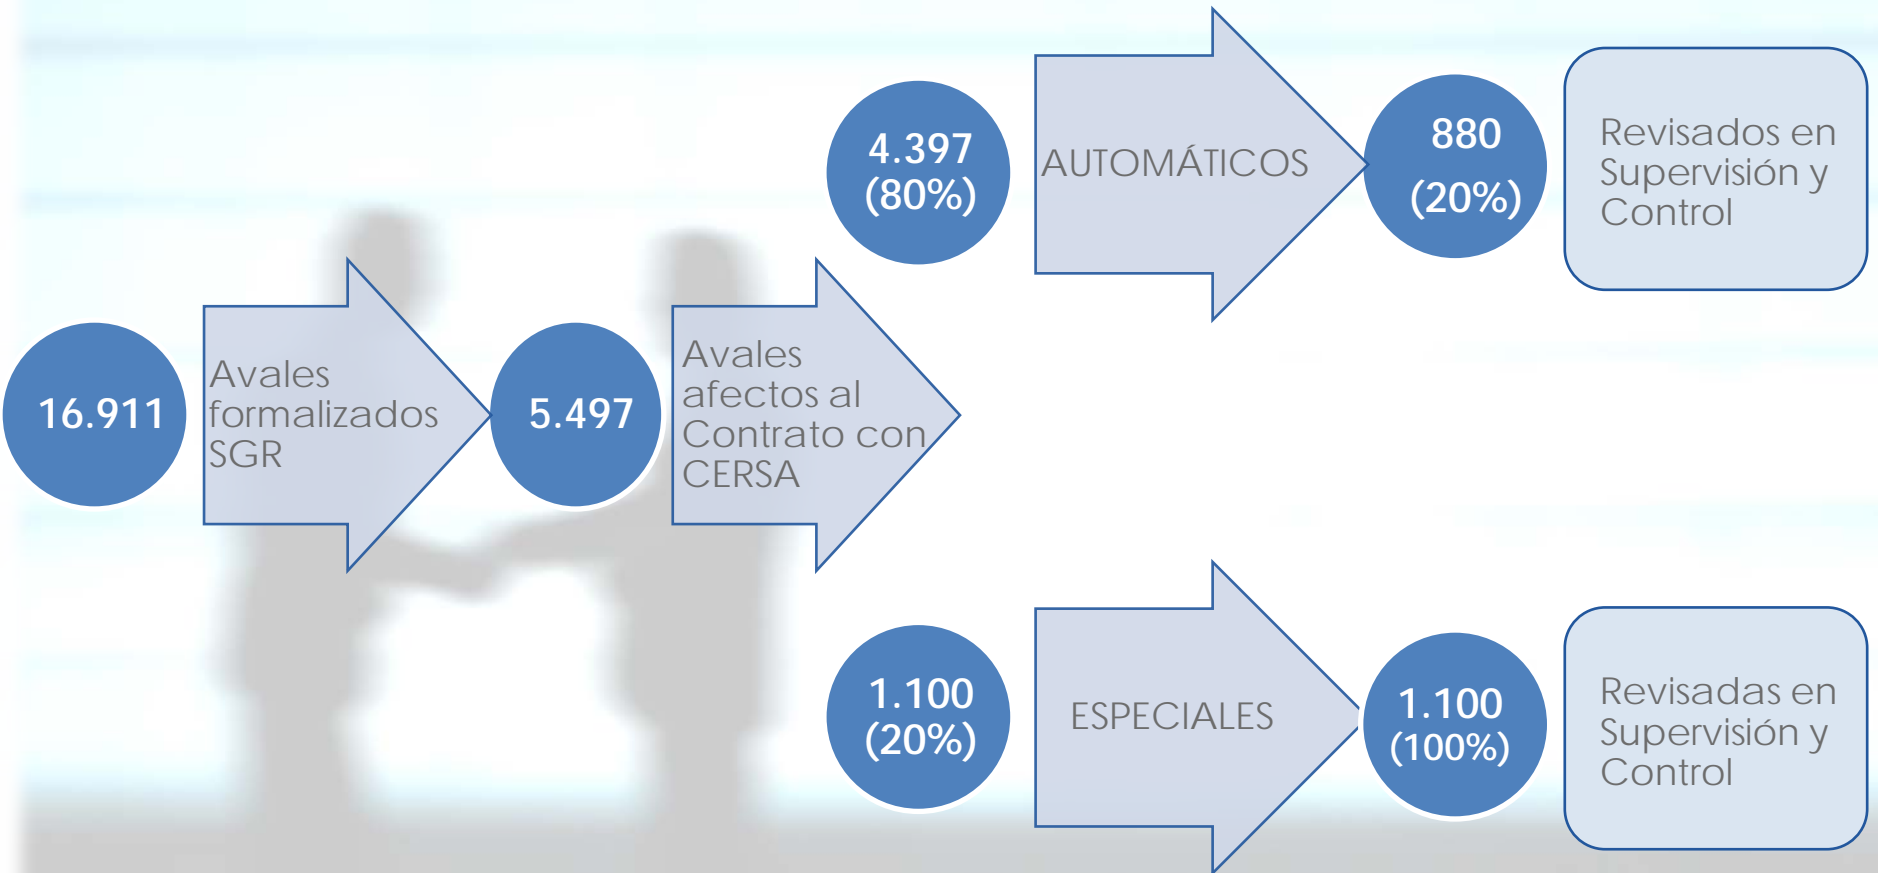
16.911

Avales formalizados SGR

5.497

Avales afectos al Contrato con CERSA

4.397
(80%)

AUTOMÁTICOS

880
(20%)

Revisados en Supervisión y Control

1.100
(20%)

ESPECIALES

1.100
(100%)

Revisadas en Supervisión y Control